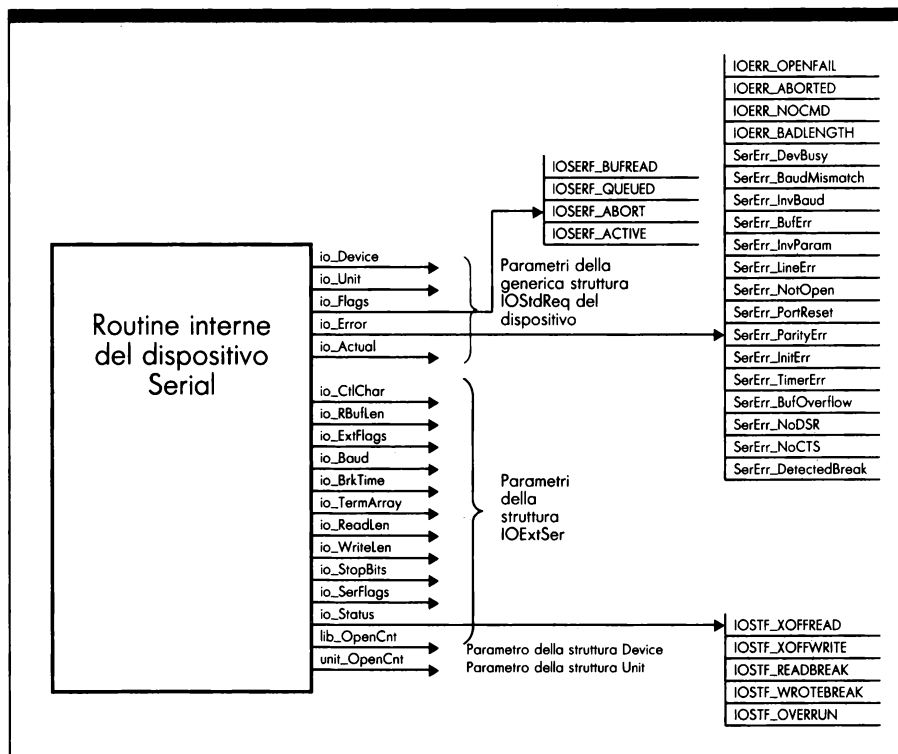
IOERR_OPENFAIL
IOERR_ABORTED
IOERR_NOCMD
IOERR_BADLENGTH
SerErr_DevBusy
SerErr_BaudMismatch
SerErr_InvBaud
SerErr_BufErr
SerErr_InvParam
SerErr_LineErr
SerErr_NotOpen
SerErr_PortReset
SerErr_ParityErr
SerErr_InitErr
SerErr_TimerErr
SerErr_BufOverflow
SerErr_NoDSR
SerErr_NoCTS
SerErr_DetectedBreak

IOSERF_BUFREAD
IOSERF_QUEUED
IOSERF_ABORT
IOSERF_ACTIVE

Routine interne del dispositivo Serial

io_Device
io_Unit
io_Flags
io_Error
io_Actual

Parametri della generica struttura IOStdReq del dispositivo

io_CtlChar
io_RBufLen
io_ExtFlags
io_Baud
io_BrkTime
io_TermArray
io_ReadLen
io_WriteLen
io_StopBits
io_SerFlags
io_Status

Parametri della struttura IOExtSer

lib_OpenCnt
unit_OpenCnt

Parametro della struttura Device
Parametro della struttura Unit

IOSTF_XOFFREAD
IOSTF_XOFFWRITE
IOSTF_READBREAK
IOSTF_WROTEBREAK
IOSTF_OVERRUN